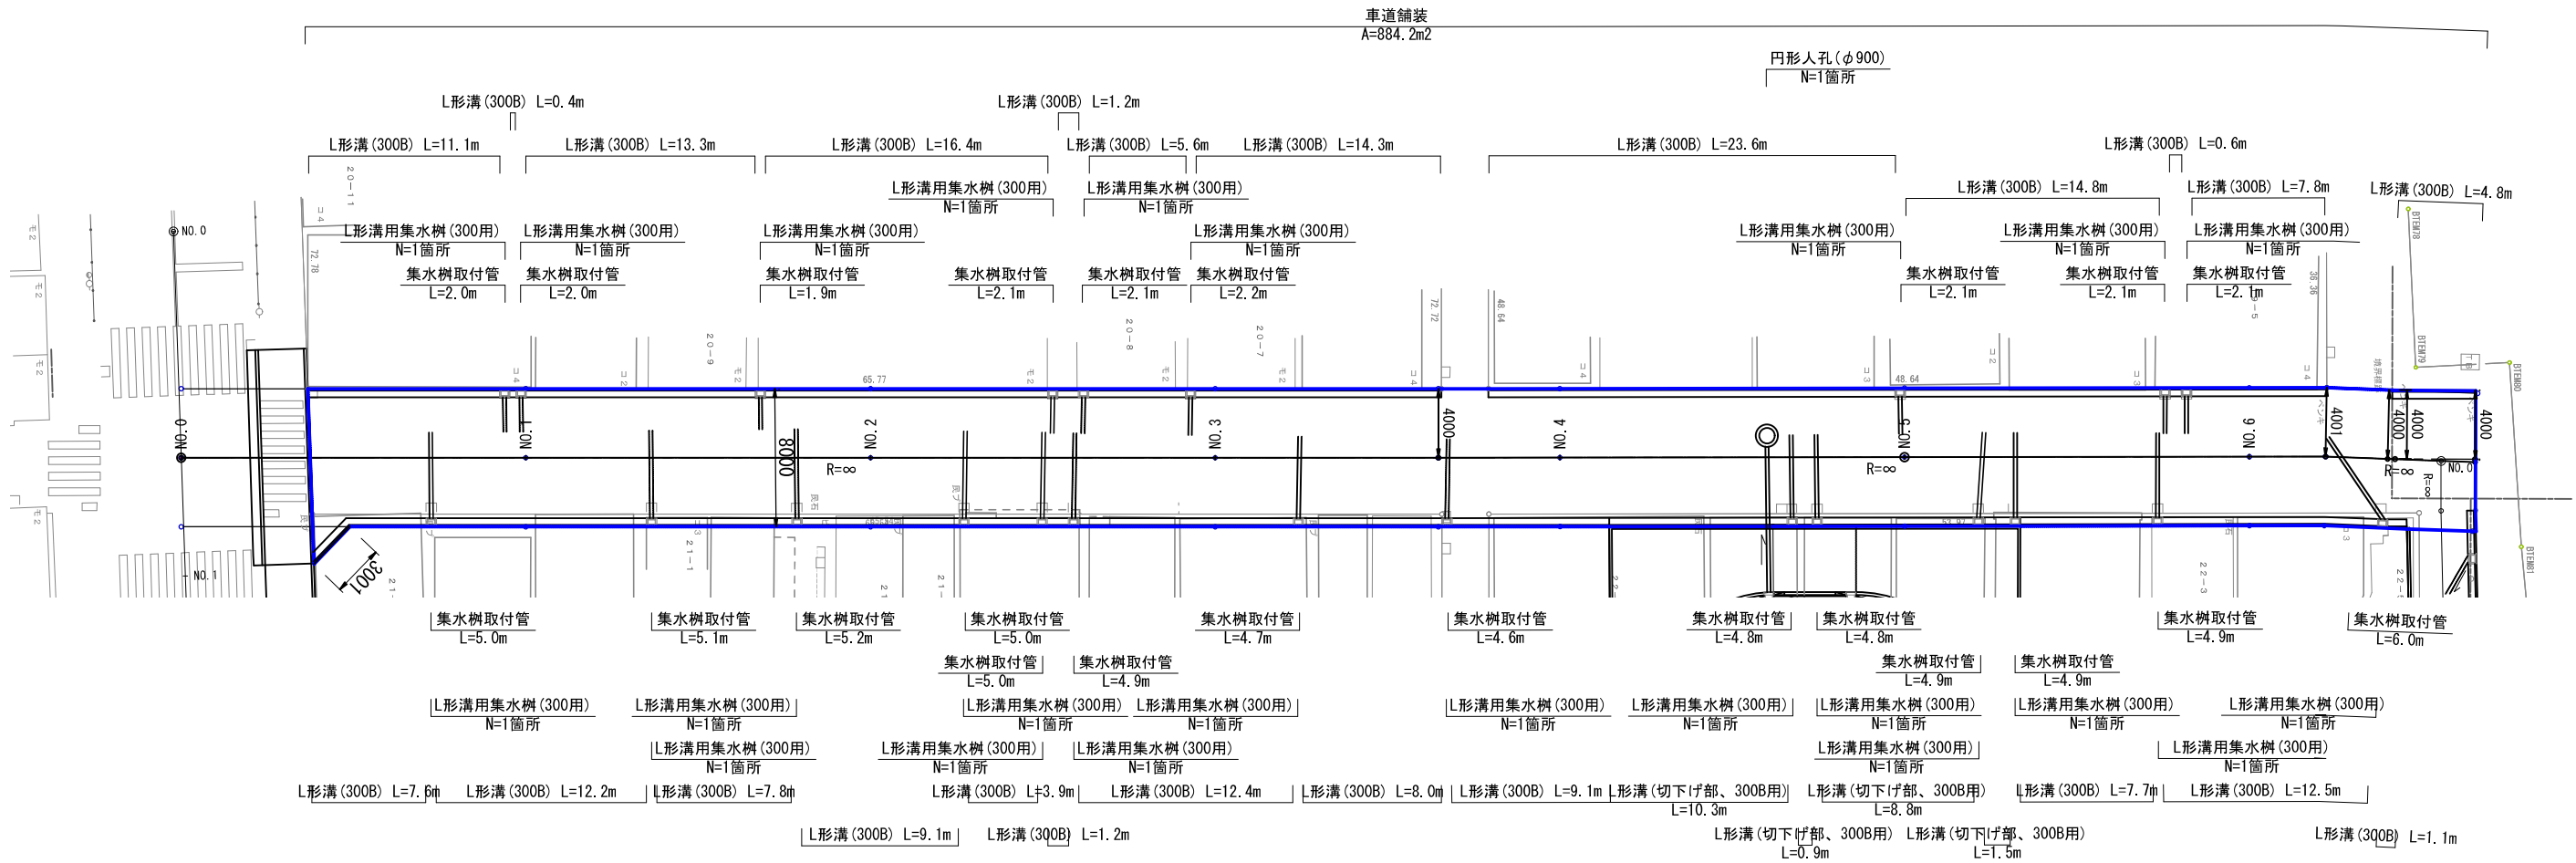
車道舗装
A=884.2m2

円形人孔(φ900)
N=1箇所

L形溝(300B) L=0.4m
L形溝(300B) L=1.2m
L形溝(300B) L=11.1m
L形溝(300B) L=13.3m
L形溝(300B) L=16.4m
L形溝(300B) L=5.6m
L形溝(300B) L=14.3m
L形溝(300B) L=23.6m
L形溝(300B) L=0.6m
L形溝用集水桝(300用)
N=1箇所
L形溝用集水桝(300用)
N=1箇所
L形溝(300B) L=14.8m
L形溝(300B) L=7.8m
L形溝(300B) L=4.8m
L形溝用集水桝(300用)
N=1箇所
L形溝用集水桝(300用)
N=1箇所
L形溝用集水桝(300用)
N=1箇所
L形溝用集水桝(300用)
N=1箇所
L形溝用集水桝(300用)
N=1箇所
L形溝用集水桝(300用)
N=1箇所
L形溝用集水桝(300用)
N=1箇所
集水桝取付管
L=2.0m
集水桝取付管
L=2.0m
集水桝取付管
L=1.9m
集水桝取付管
L=2.1m
集水桝取付管
L=2.1m
集水桝取付管
L=2.2m
集水桝取付管
L=2.1m
集水桝取付管
L=2.1m
集水桝取付管
L=2.1m

NO.0
NO.1
NO.2
NO.3
NO.4
NO.5
NO.6
NO.0
NO.1
R=∞
R=∞
R=∞
R=∞
8000
4000
4000
4000
4000
4001
3001
65.77
48.64
53.97

集水桝取付管
L=5.0m
集水桝取付管
L=5.1m
集水桝取付管
L=5.2m
集水桝取付管
L=5.0m
集水桝取付管
L=4.7m
集水桝取付管
L=4.6m
集水桝取付管
L=4.8m
集水桝取付管
L=4.8m
集水桝取付管
L=4.9m
集水桝取付管
L=6.0m
集水桝取付管
L=5.0m
集水桝取付管
L=4.9m
集水桝取付管
L=4.9m
集水桝取付管
L=4.9m

L形溝用集水桝(300用)
N=1箇所
L形溝用集水桝(300用)
N=1箇所
L形溝用集水桝(300用)
N=1箇所
L形溝用集水桝(300用)
N=1箇所
L形溝用集水桝(300用)
N=1箇所
L形溝用集水桝(300用)
N=1箇所
L形溝用集水桝(300用)
N=1箇所
L形溝用集水桝(300用)
N=1箇所
L形溝用集水桝(300用)
N=1箇所
L形溝用集水桝(300用)
N=1箇所
L形溝用集水桝(300用)
N=1箇所
L形溝用集水桝(300用)
N=1箇所
L形溝用集水桝(300用)
N=1箇所
L形溝用集水桝(300用)
N=1箇所

L形溝(300B) L=7.6m
L形溝(300B) L=12.2m
L形溝(300B) L=7.8m
L形溝(300B) L=3.9m
L形溝(300B) L=12.4m
L形溝(300B) L=8.0m
L形溝(300B) L=9.1m
L形溝(切下げ部、300B用)
L=10.3m
L形溝(切下げ部、300B用)
L=8.8m
L形溝(300B) L=7.7m
L形溝(300B) L=12.5m
L形溝(300B) L=9.1m
L形溝(300B) L=1.2m
L形溝(切下げ部、300B用)
L=0.9m
L形溝(切下げ部、300B用)
L=1.5m
L形溝(300B) L=1.1m